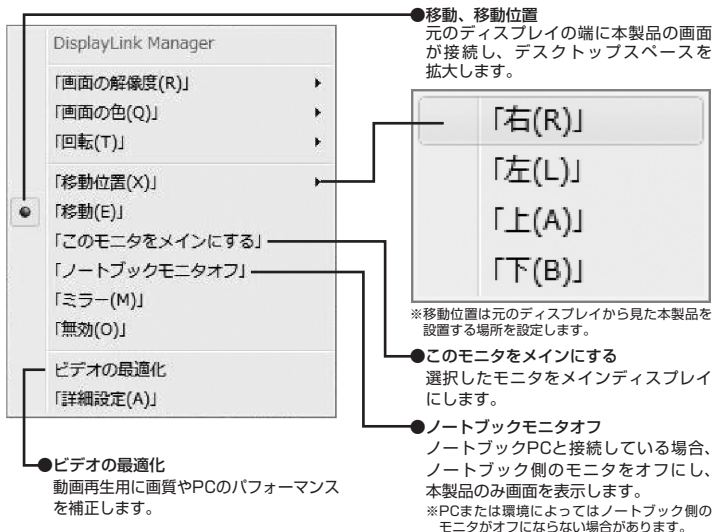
DisplayLink Manager

「画面の解像度(R)」

「画面の色(Q)」

「回転(T)」

「移動位置(X)」

「移動(E)」

「このモニタをメインにする」

「ノートブックモニタオフ」

「ミラー(M)」

「無効(O)」

ビデオの最適化

「詳細設定(A)」

移動、移動位置
元のディスプレイの端に本製品の画面が接続し、デスクトップスペースを拡大します。

「右(R)」

「左(L)」

「上(A)」

「下(B)」

※移動位置は元のディスプレイから見た本製品を設置する場所を設定します。

このモニタをメインにする
選択したモニタをメインディスプレイにします。

ノートブックモニタオフ
ノートブックPCと接続している場合、ノートブック側のモニタをオフにし、本製品のみ画面を表示します。
※PCまたは環境によってはノートブック側のモニタがオフにならない場合があります。

ビデオの最適化
動画再生用に画質やPCのパフォーマンスを補正します。